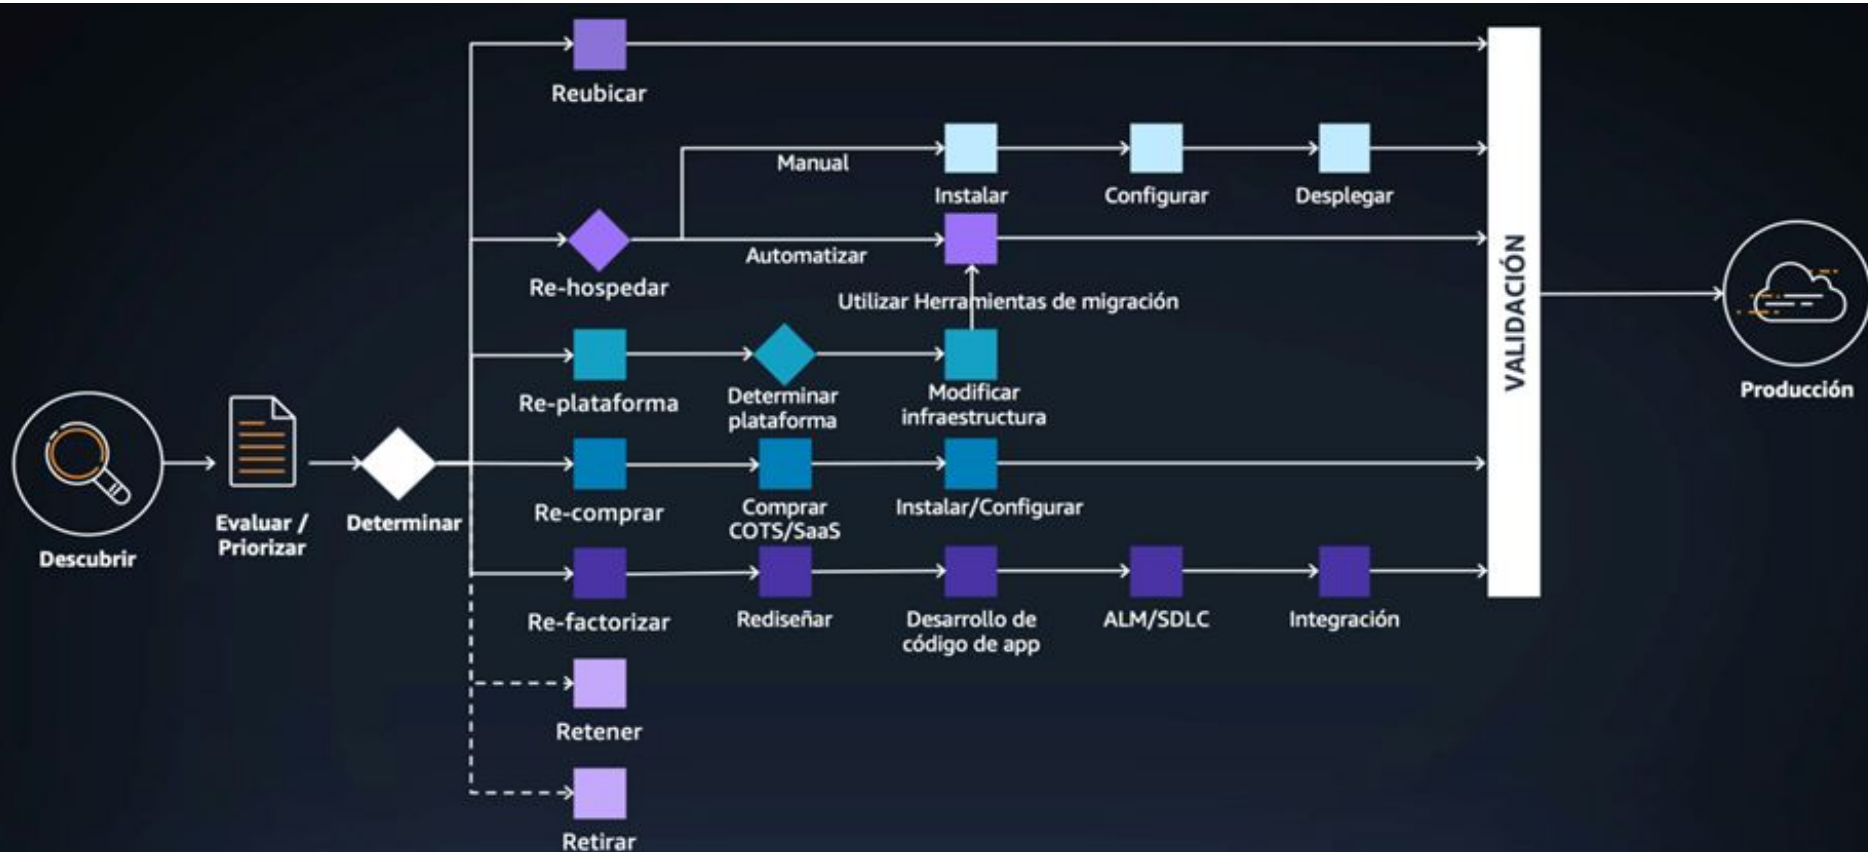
Reubicar

Manual

Instalar

Configurar

Desplegar

Re-hospedar

Automatizar

Utilizar Herramientas de migración

Re-plataforma

Determinar plataforma

Modificar infraestructura

Descubrir

Evaluar / Priorizar

Determinar

Re-comprar

Comprar COTS/SaaS

Instalar/Configurar

Re-factorizar

Rediseñar

Desarrollo de código de app

ALM/SDLC

Integración

Retener

Retirar

VALIDACIÓN

Producción